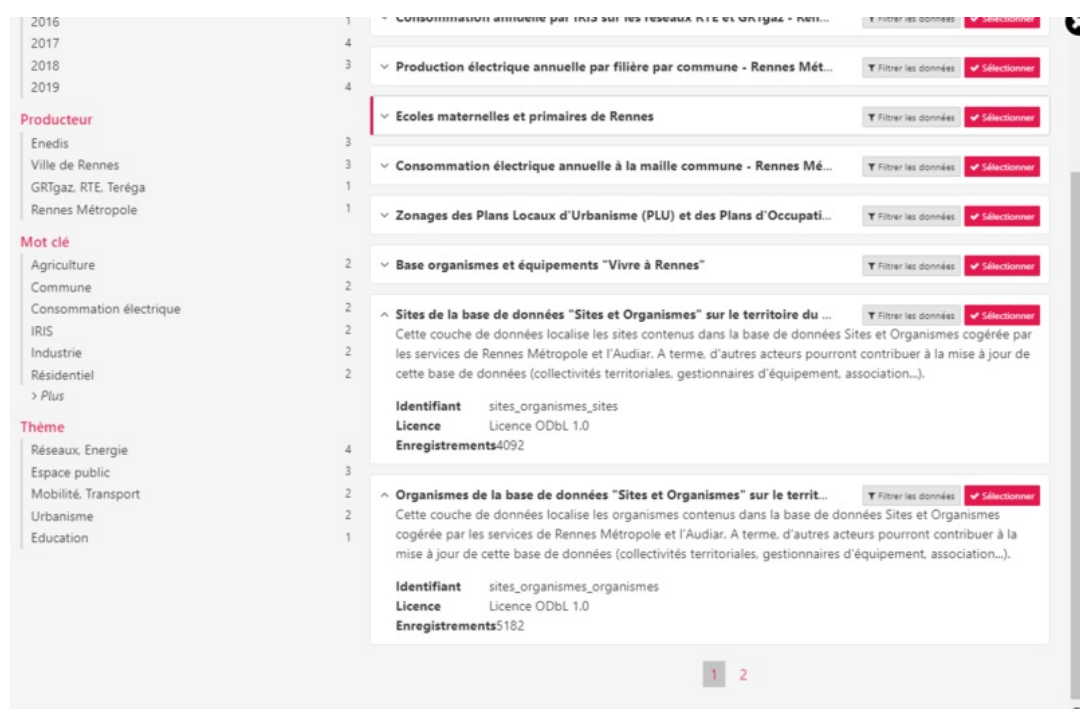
2016 1
2017 4
2018 3
2019 4

Producteur
Enedis 3
Ville de Rennes 3
GRTgaz, RTE, Teréga 1
Rennes Métropole 1

Mot clé
Agriculture 2
Commune 2
Consommation électrique 2
IRIS 2
Industrie 2
Résidentiel 2
> Plus

Thème
Réseaux, Energie 4
Espace public 3
Mobilité, Transport 2
Urbanisme 2
Education 1

Consommation annuelle par IRIS sur les réseaux RTE et GRTgaz - Ren... Filtrer les données Sélectionner

Production électrique annuelle par filière par commune - Rennes Mét... Filtrer les données Sélectionner

Ecoles maternelles et primaires de Rennes Filtrer les données Sélectionner

Consommation électrique annuelle à la maille commune - Rennes Mé... Filtrer les données Sélectionner

Zonages des Plans Locaux d'Urbanisme (PLU) et des Plans d'Occupati... Filtrer les données Sélectionner

Base organismes et équipements "Vivre à Rennes" Filtrer les données Sélectionner

Sites de la base de données "Sites et Organismes" sur le territoire du ... Filtrer les données Sélectionner

Cette couche de données localise les sites contenus dans la base de données Sites et Organismes cogérée par les services de Rennes Métropole et l'Audiar. A terme, d'autres acteurs pourront contribuer à la mise à jour de cette base de données (collectivités territoriales, gestionnaires d'équipement, association...).

Identifiant sites_organismes_sites
Licence Licence ODbL 1.0
Enregistrements4092

Organismes de la base de données "Sites et Organismes" sur le territ... Filtrer les données Sélectionner

Cette couche de données localise les organismes contenus dans la base de données Sites et Organismes cogérée par les services de Rennes Métropole et l'Audiar. A terme, d'autres acteurs pourront contribuer à la mise à jour de cette base de données (collectivités territoriales, gestionnaires d'équipement, association...).

Identifiant sites_organismes_organismes
Licence Licence ODbL 1.0
Enregistrements5182

1 2